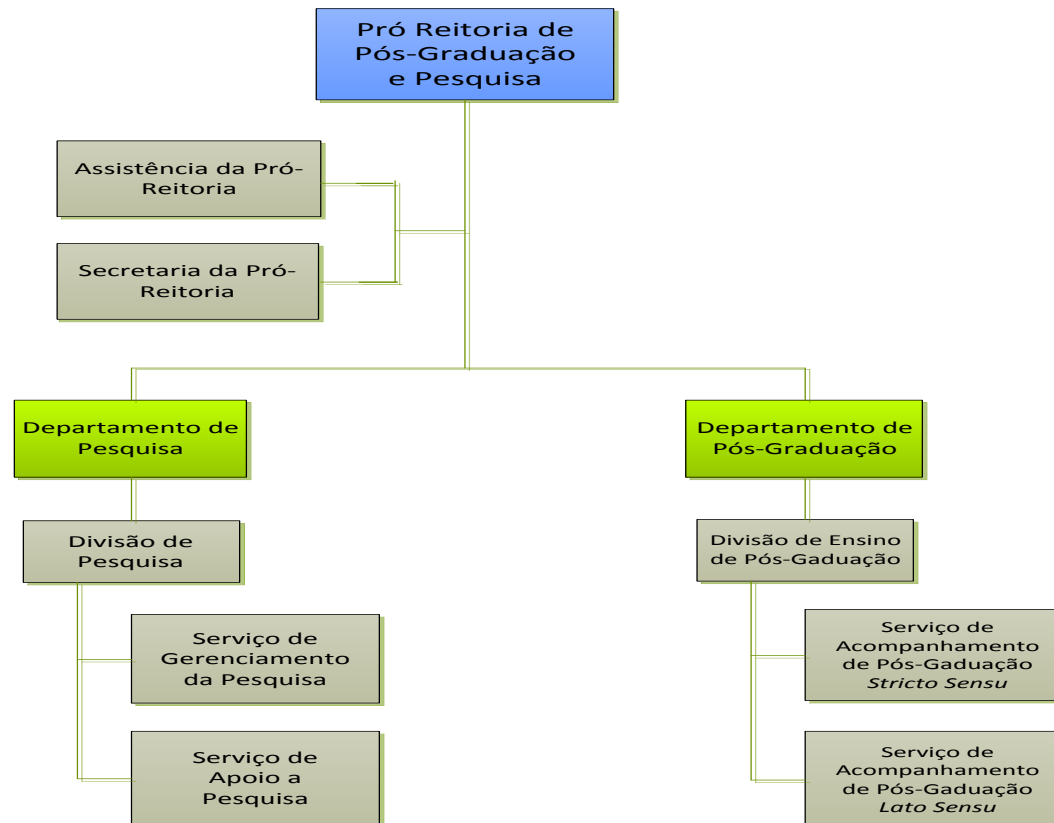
Pró Reitoria de Pós-Graduação e Pesquisa

Assistência da Pró-Reitoria

Secretaria da Pró-Reitoria

Departamento de Pesquisa

Departamento de Pós-Graduação

Divisão de Pesquisa

Divisão de Ensino de Pós-Gaduação

Serviço de Gerenciamento da Pesquisa

Serviço de Apoio a Pesquisa

Serviço de Acompanhamento de Pós-Gaduação *Stricto Sensu*

Serviço de Acompanhamento de Pós-Gaduação *Lato Sensu*